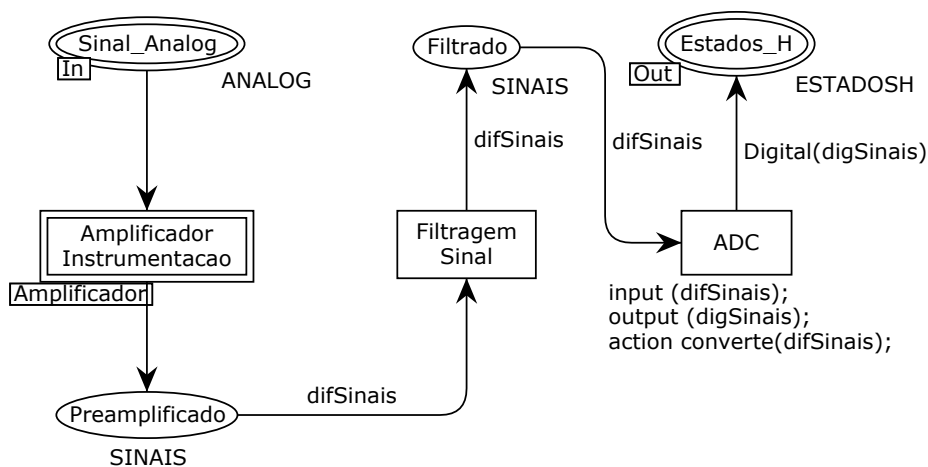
Sinal_Analog
In
ANALOG

Filtrado
SINAIS

Estados_H
Out
ESTADOSH

difSinais

difSinais

Digital(digSinais)

Amplificador Instrumentacao
Amplificador

Filtragem Sinal

ADC

input (difSinais);
output (digSinais);
action converte(difSinais);

Preamplificado
SINAIS

difSinais